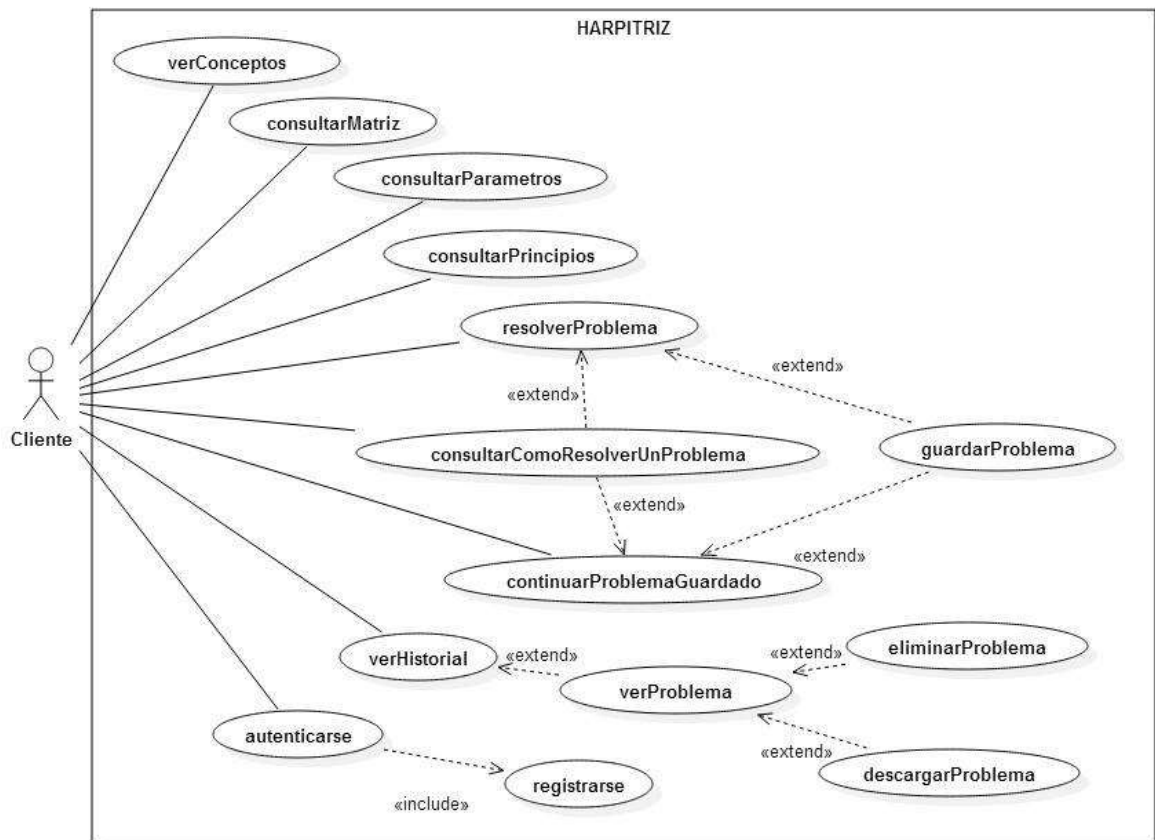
HARPITRIZ

verConceptos

consultarMatriz

consultarParametros

consultarPrincipios

resolverProblema

«extend»

«extend»

Cliente

consultarComoResolverUnProblema

guardarProblema

«extend»

«extend»

continuarProblemaGuardado

verHistorial

«extend»

«extend»

eliminarProblema

verProblema

autenticarse

«extend»

descargarProblema

registrarse

«include»